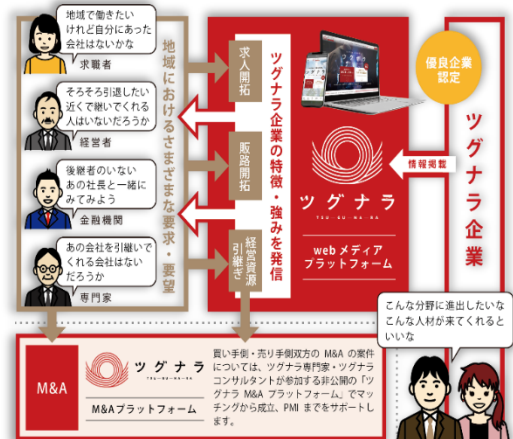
地域で働きたいけれど自分にあった会社はないかな
求職者

そろそろ引退したい近くで継いでくれる人はいないだろうか
経営者

後継者のいないあの社長と一緒にみてみよう
金融機関

あの会社を引継いでくれる会社はないだろうか
専門家

地域におけるさまざまな要求・要望

求人開拓

販路開拓

経営資源引継ぎ

ツグナラ企業の特徴・強みを発信

ツグナラ
TSU-GU-NA-RA

webメディア
プラットフォーム

情報掲載

優良企業認定

ツグナラ企業

こんな分野に進出したいな
こんな人材が来てくれるといいな

M&A

ツグナラ
TSU-GU-NA-RA

M&Aプラットフォーム

買い手側・売り手側双方の M&A の案件については、ツグナラ専門家・ツグナラコンサルタントが参加する非公開の「ツグナラ M&A プラットフォーム」でマッチングから成立、PMI までをサポートします。